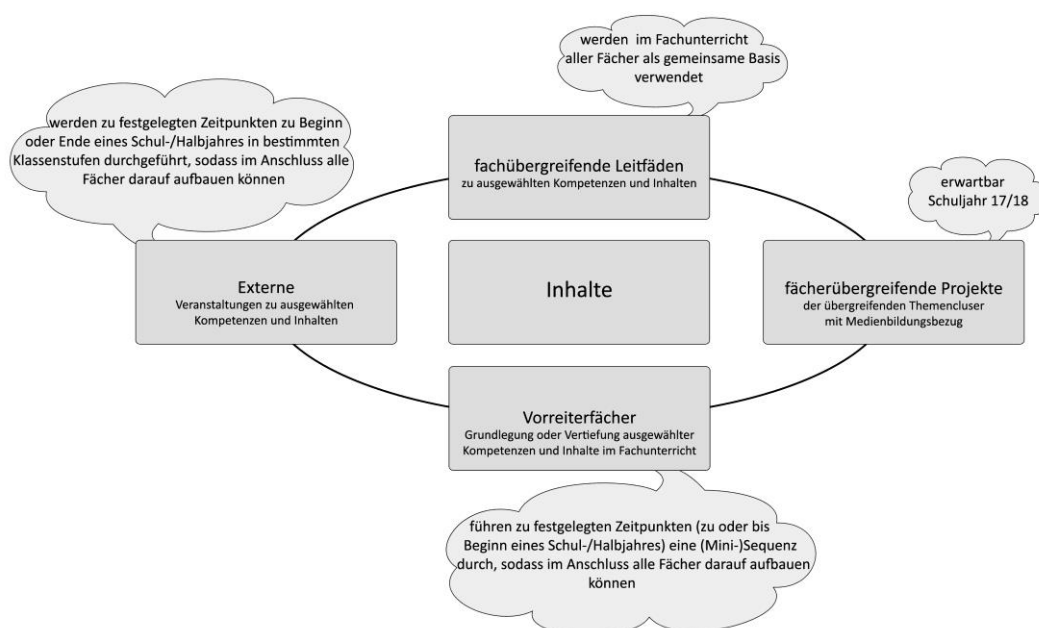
werden im Fachunterricht aller Fächer als gemeinsame Basis verwendet

werden zu festgelegten Zeitpunkten zu Beginn oder Ende eines Schul-/Halbjahres in bestimmten Klassenstufen durchgeführt, sodass im Anschluss alle Fächer darauf aufbauen können

fachübergreifende Leitfäden
zu ausgewählten Kompetenzen und Inhalten

erwartbar Schuljahr 17/18

Externe
Veranstaltungen zu ausgewählten Kompetenzen und Inhalten

Inhalte

fächerübergreifende Projekte
der übergreifenden Themencluser mit Medienbildungsbezug

Vorreiterfächer
Grundlegung oder Vertiefung ausgewählter Kompetenzen und Inhalte im Fachunterricht

führen zu festgelegten Zeitpunkten (zu oder bis Beginn eines Schul-/Halbjahres) eine (Mini-)Sequenz durch, sodass im Anschluss alle Fächer darauf aufbauen können